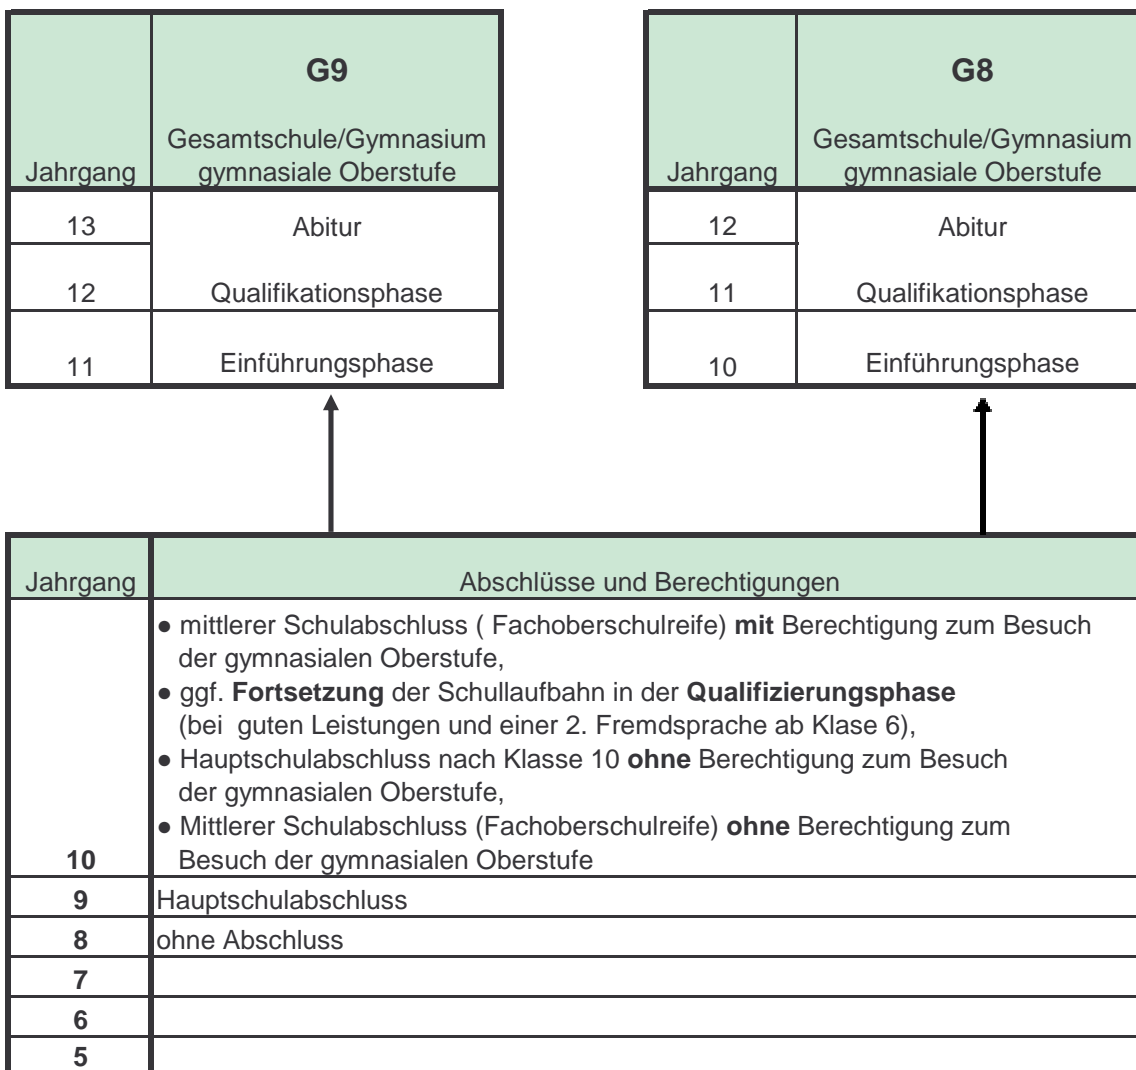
| Jahrgang | G9<br>Gesamtschule/Gymnasium<br>gymnasiale Oberstufe |
|---|---|
| 13 | Abitur |
| 12 | Qualifikationsphase |
| 11 | Einführungsphase |

| Jahrgang | G8<br>Gesamtschule/Gymnasium<br>gymnasiale Oberstufe |
|---|---|
| 12 | Abitur |
| 11 | Qualifikationsphase |
| 10 | Einführungsphase |

| Jahrgang | Abschlüsse und Berechtigungen |
|---|---|
| **10** | ● mittlerer Schulabschluss ( Fachoberschulreife) **mit** Berechtigung zum Besuch der gymnasialen Oberstufe,<br>● ggf. **Fortsetzung** der Schullaufbahn in der **Qualifizierungsphase** (bei guten Leistungen und einer 2. Fremdsprache ab Klase 6),<br>● Hauptschulabschluss nach Klasse 10 **ohne** Berechtigung zum Besuch der gymnasialen Oberstufe,<br>● Mittlerer Schulabschluss (Fachoberschulreife) **ohne** Berechtigung zum Besuch der gymnasialen Oberstufe |
| **9** | Hauptschulabschluss |
| **8** | ohne Abschluss |
| **7** | |
| **6** | |
| **5** | |